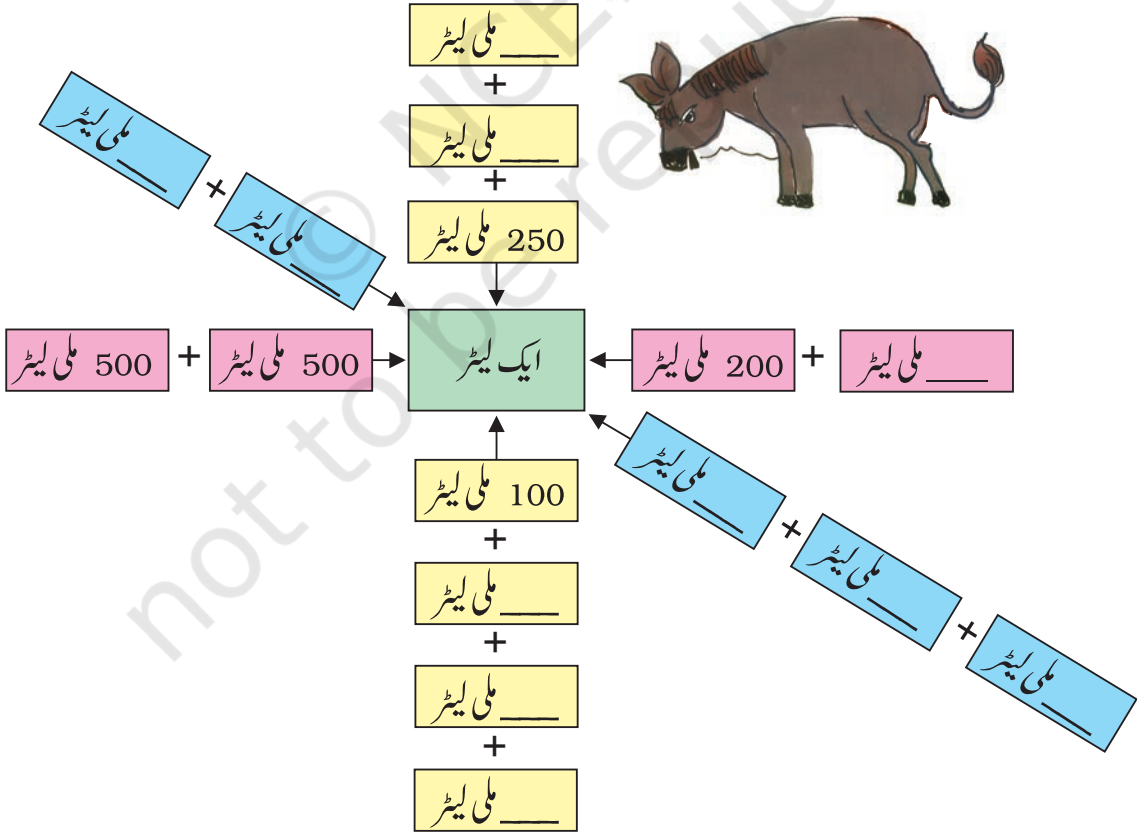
___ ملی لیٹر
+
___ ملی لیٹر
+
250 ملی لیٹر

___ ملی لیٹر + ___ ملی لیٹر

500 ملی لیٹر + 500 ملی لیٹر

ایک لیٹر

200 ملی لیٹر + ___ ملی لیٹر

100 ملی لیٹر
+
___ ملی لیٹر
+
___ ملی لیٹر
+
___ ملی لیٹر

___ ملی لیٹر + ___ ملی لیٹر + ___ ملی لیٹر

© NCERT not to be republished